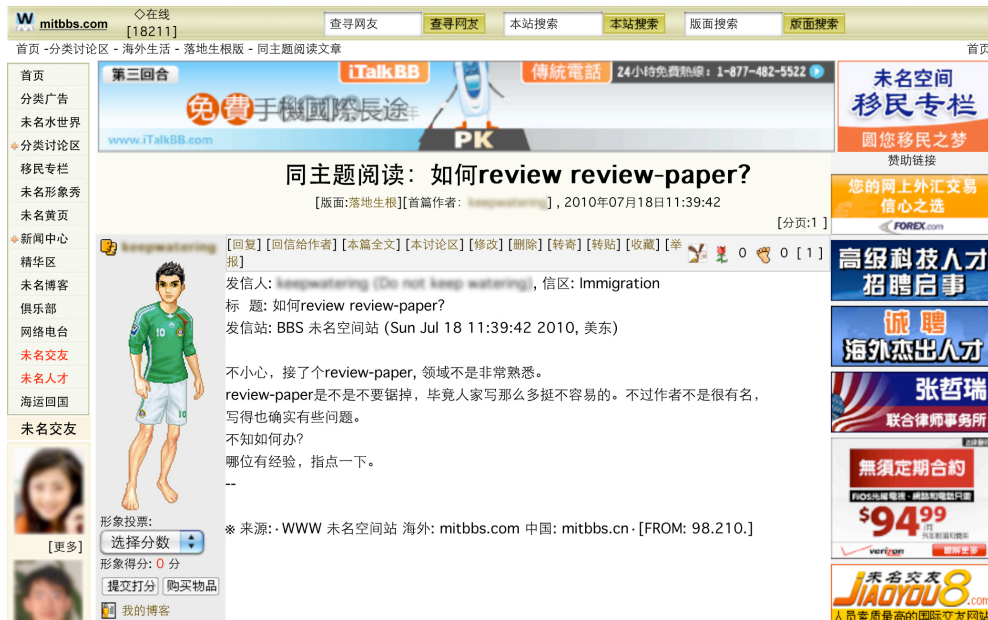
mitbbs.com ◇在线 [18211] 查寻网友 查寻网友 本站搜索 本站搜索 版面搜索 版面搜索

首页 -分类讨论区 - 海外生活 - 落地生根版 - 同主题阅读文章 首页

首页
分类广告
未名水世界
分类讨论区
移民专栏
未名形象秀
未名黄页
新闻中心
精华区
未名博客
俱乐部
网络电台
未名交友
未名人才
海运回国
未名交友
[更多]

第三回合 iTalkBB 傳統電話 24小時免費熱線：1-877-482-5522 免費手機國際長途 PK www.iTalkBB.com

未名空间 移民专栏 圆您移民之梦
赞助链接

同主题阅读：如何review review-paper?

[版面:落地生根][首篇作者:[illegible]] , 2010年07月18日11:39:42

[分页:1 ]

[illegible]

[回复] [回信给作者] [本篇全文] [本讨论区] [修改] [删除] [转寄] [转贴] [收藏] [举报] 0 0 [ 1 ]

发信人: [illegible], 信区: Immigration
标 题: 如何review review-paper?
发信站: BBS 未名空间站 (Sun Jul 18 11:39:42 2010, 美东)

不小心，接了个review-paper, 领域不是非常熟悉。
review-paper是不是不要锯掉，毕竟人家写那么多挺不容易的。不过作者不是很有名，写得也确实有些问题。
不知如何办?
哪位有经验，指点一下。
--

※ 来源:· WWW 未名空间站 海外: mitbbs.com 中国: mitbbs.cn · [FROM: 98.210.]

形象投票:
选择分数
形象得分: 0 分
提交打分 购买物品
我的博客

您的网上外汇交易 信心之选 FOREX.com
高级科技人才 招聘启事
诚聘 海外杰出人才
张哲瑞 联合律师事务所
無須定期合約 FiOS光纖電視、網路和電話只需 $94.99 /月 verizon
未名交友 JIAOYOU8.com 人员素质最高的国际交友网站